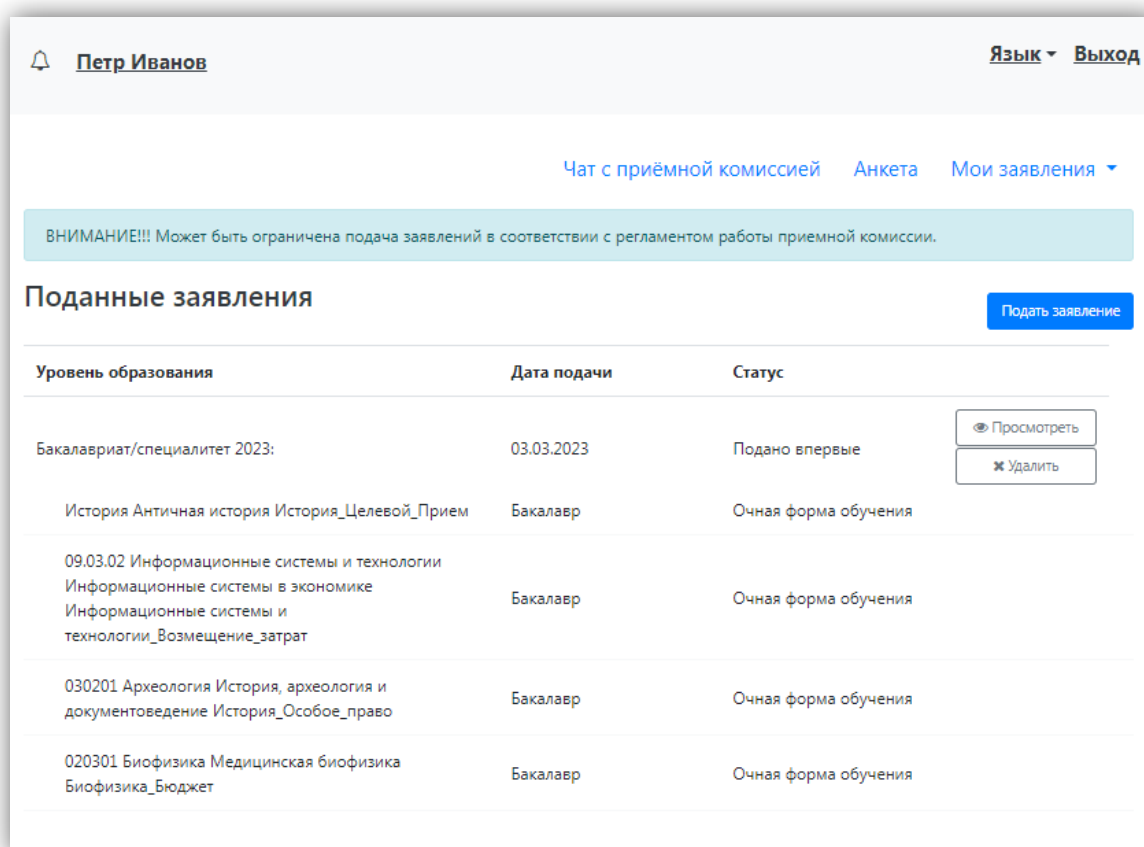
Петр Иванов

Язык Выход

Чат с приёмной комиссией Анкета Мои заявления

ВНИМАНИЕ!!! Может быть ограничена подача заявлений в соответствии с регламентом работы приемной комиссии.

Поданные заявления

Подать заявление

| Уровень образования | Дата подачи | Статус | |
|---|---|---|---|
| Бакалавриат/специалитет 2023: | 03.03.2023 | Подано впервые | Просмотреть Удалить |
| История Античная история История_Целевой_Прием | Бакалавр | Очная форма обучения | |
| 09.03.02 Информационные системы и технологии Информационные системы в экономике Информационные системы и технологии_Возмещение_затрат | Бакалавр | Очная форма обучения | |
| 030201 Археология История, археология и документоведение История_Особое_право | Бакалавр | Очная форма обучения | |
| 020301 Биофизика Медицинская биофизика Биофизика_Бюджет | Бакалавр | Очная форма обучения | |